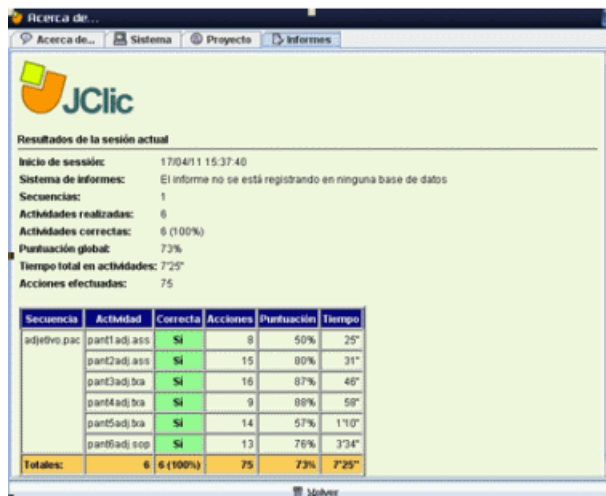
Acerca de...

Acerca de... | Sistema | Proyecto | Informes

JClic

Resultados de la sesión actual

Inicio de sessión: 17/04/11 15:37:40
Sistema de informes: El informe no se está registrando en ninguna base de datos
Secuencias: 1
Actividades realizadas: 6
Actividades correctas: 6 (100%)
Puntuación global: 73%
Tiempo total en actividades: 7'25"
Acciones efectuadas: 75

| Secuencia | Actividad | Correcta | Acciones | Puntuación | Tiempo |
|---|---|---|---|---|---|
| adjetivo.pac | pant1adj.ass | Sí | 8 | 50% | 25" |
| | pant2adj.ass | Sí | 15 | 80% | 31" |
| | pant3adj.txa | Sí | 16 | 87% | 46" |
| | pant4adj.txa | Sí | 9 | 88% | 58" |
| | pant5adj.txa | Sí | 14 | 57% | 1'10" |
| | pant6adj.sop | Sí | 13 | 76% | 3'34" |
| Totales: | 6 | 6 (100%) | 75 | 73% | 7'25" |

Volver